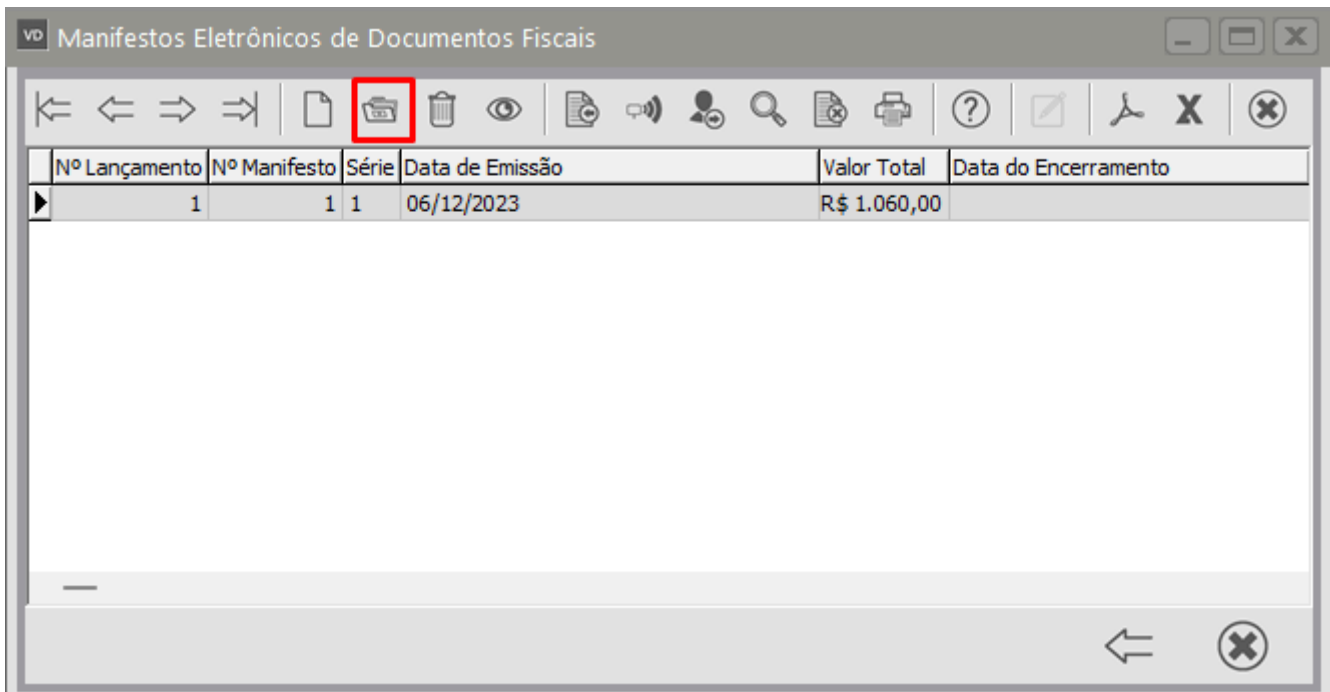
VD Manifestos Eletrônicos de Documentos Fiscais

| Nº Lançamento | Nº Manifesto | Série | Data de Emissão | Valor Total | Data do Encerramento |
|---|---|---|---|---|---|
| 1 | 1 | 1 | 06/12/2023 | R$ 1.060,00 | |